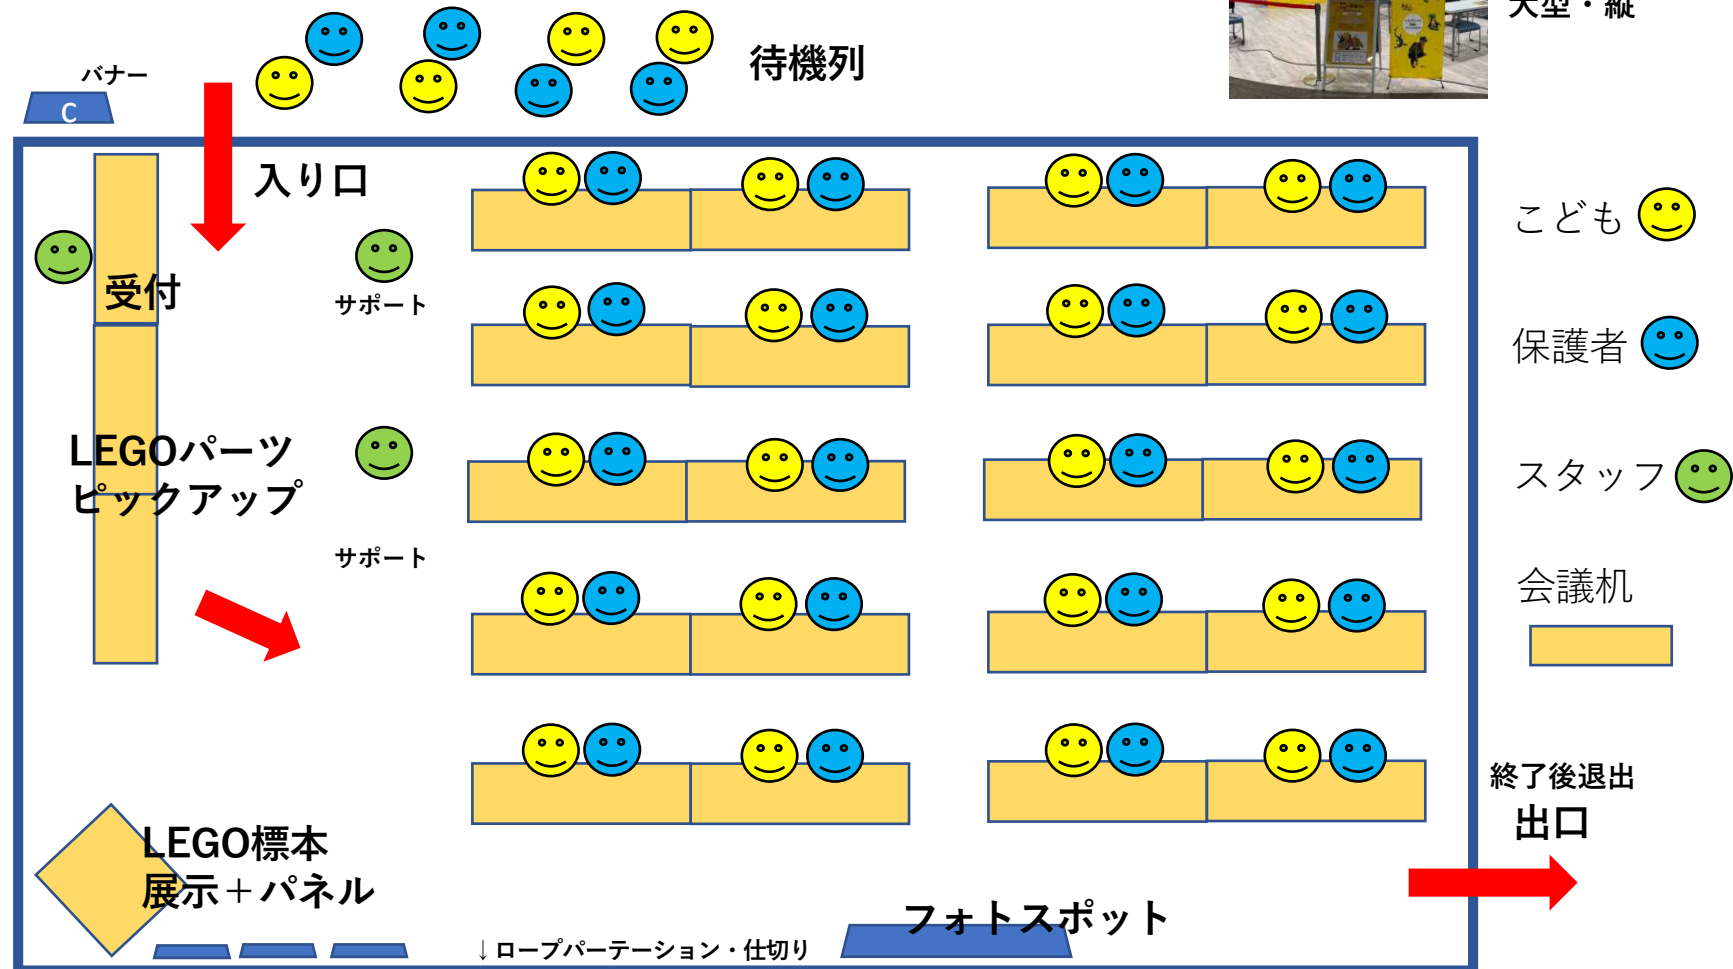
大型・縦

バナー

C

待機列

入り口

受付

サポート

LEGOパーツ
ピックアップ

サポート

LEGO標本
展示＋パネル

↓ロープパーテーション・仕切り

フォトスポット

こども

保護者

スタッフ

会議机

終了後退出
出口